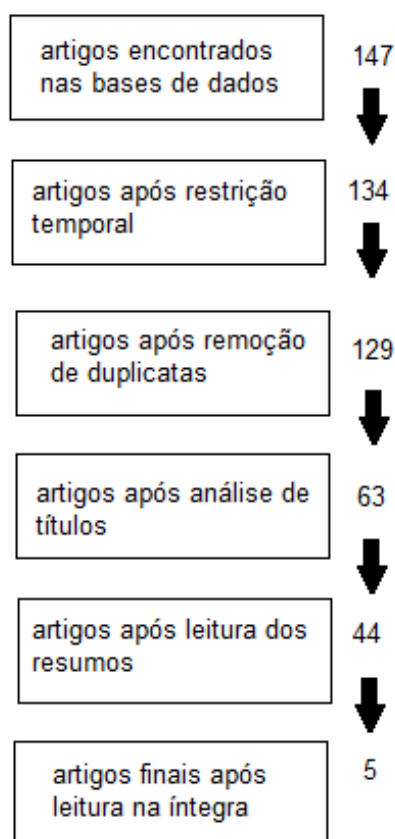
artigos encontrados nas bases de dados

147

artigos após restrição temporal

134

artigos após remoção de duplicatas

129

artigos após análise de títulos

63

artigos após leitura dos resumos

44

artigos finais após leitura na íntegra

5